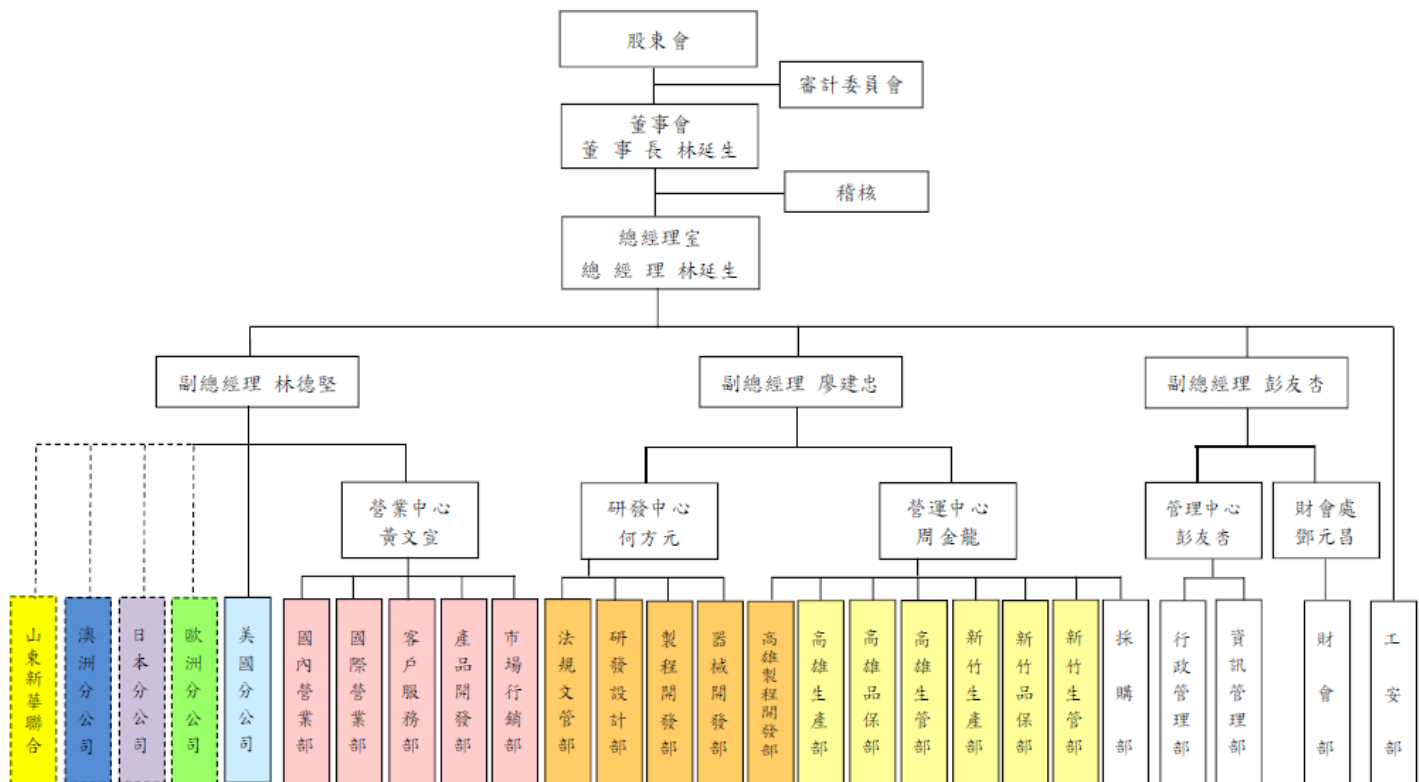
股東會

審計委員會

董事會
董 事 長 林延生

稽核

總經理室
總 經 理 林延生

副總經理 林德堅

副總經理 廖建忠

副總經理 彭友杏

營業中心
黃文宣

研發中心
何方元

營運中心
周金龍

管理中心
彭友杏

財會處
鄧元昌

山東新華聯合

澳洲分公司

日本分公司

歐洲分公司

美國分公司

國內營業部

國際營業部

客戶服務部

產品開發部

市場行銷部

法規文管部

研發設計部

製程開發部

器械開發部

高雄製程開發部

高雄生產部

高雄品保部

高雄生管部

新竹生產部

新竹品保部

新竹生管部

採購部

行政管理部

資訊管理部

財會部

工安部